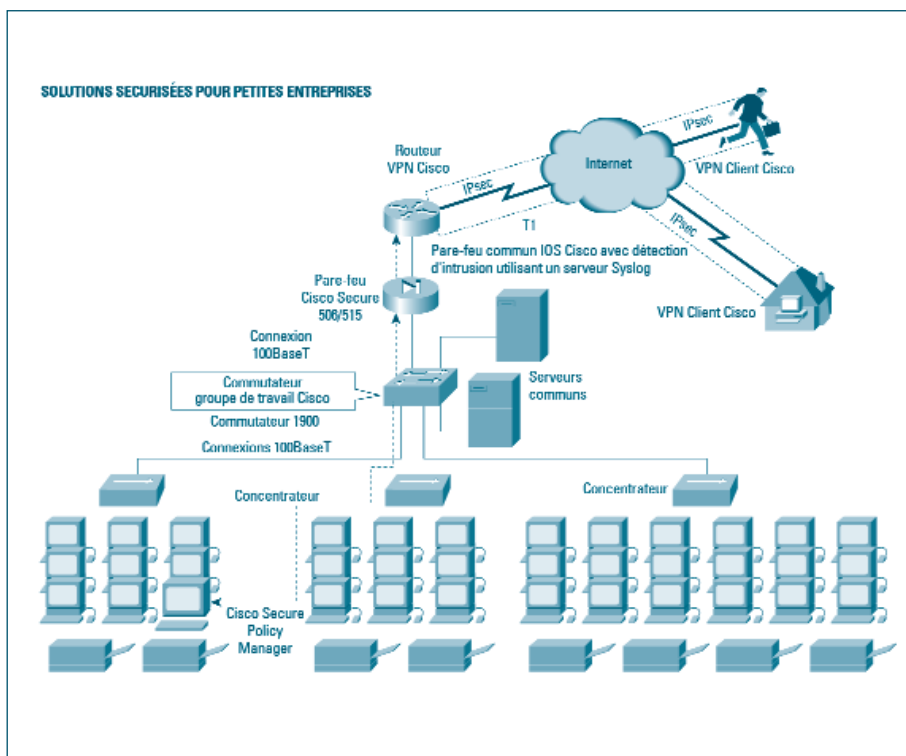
SOLUTIONS SECURISÉES POUR PETITES ENTREPRISES

Routeur VPN Cisco

IPsec

Internet

IPsec

VPN Client Cisco

T1

IPsec

Pare-feu commun IOS Cisco avec détection d'intrusion utilisant un serveur Syslog

Pare-feu Cisco Secure 506/515

VPN Client Cisco

Connexion 100BaseT

Commutateur groupe de travail Cisco

Serveurs communs

Commutateur 1900

Connexions 100BaseT

Concentrateur

Concentrateur

Cisco Secure Policy Manager